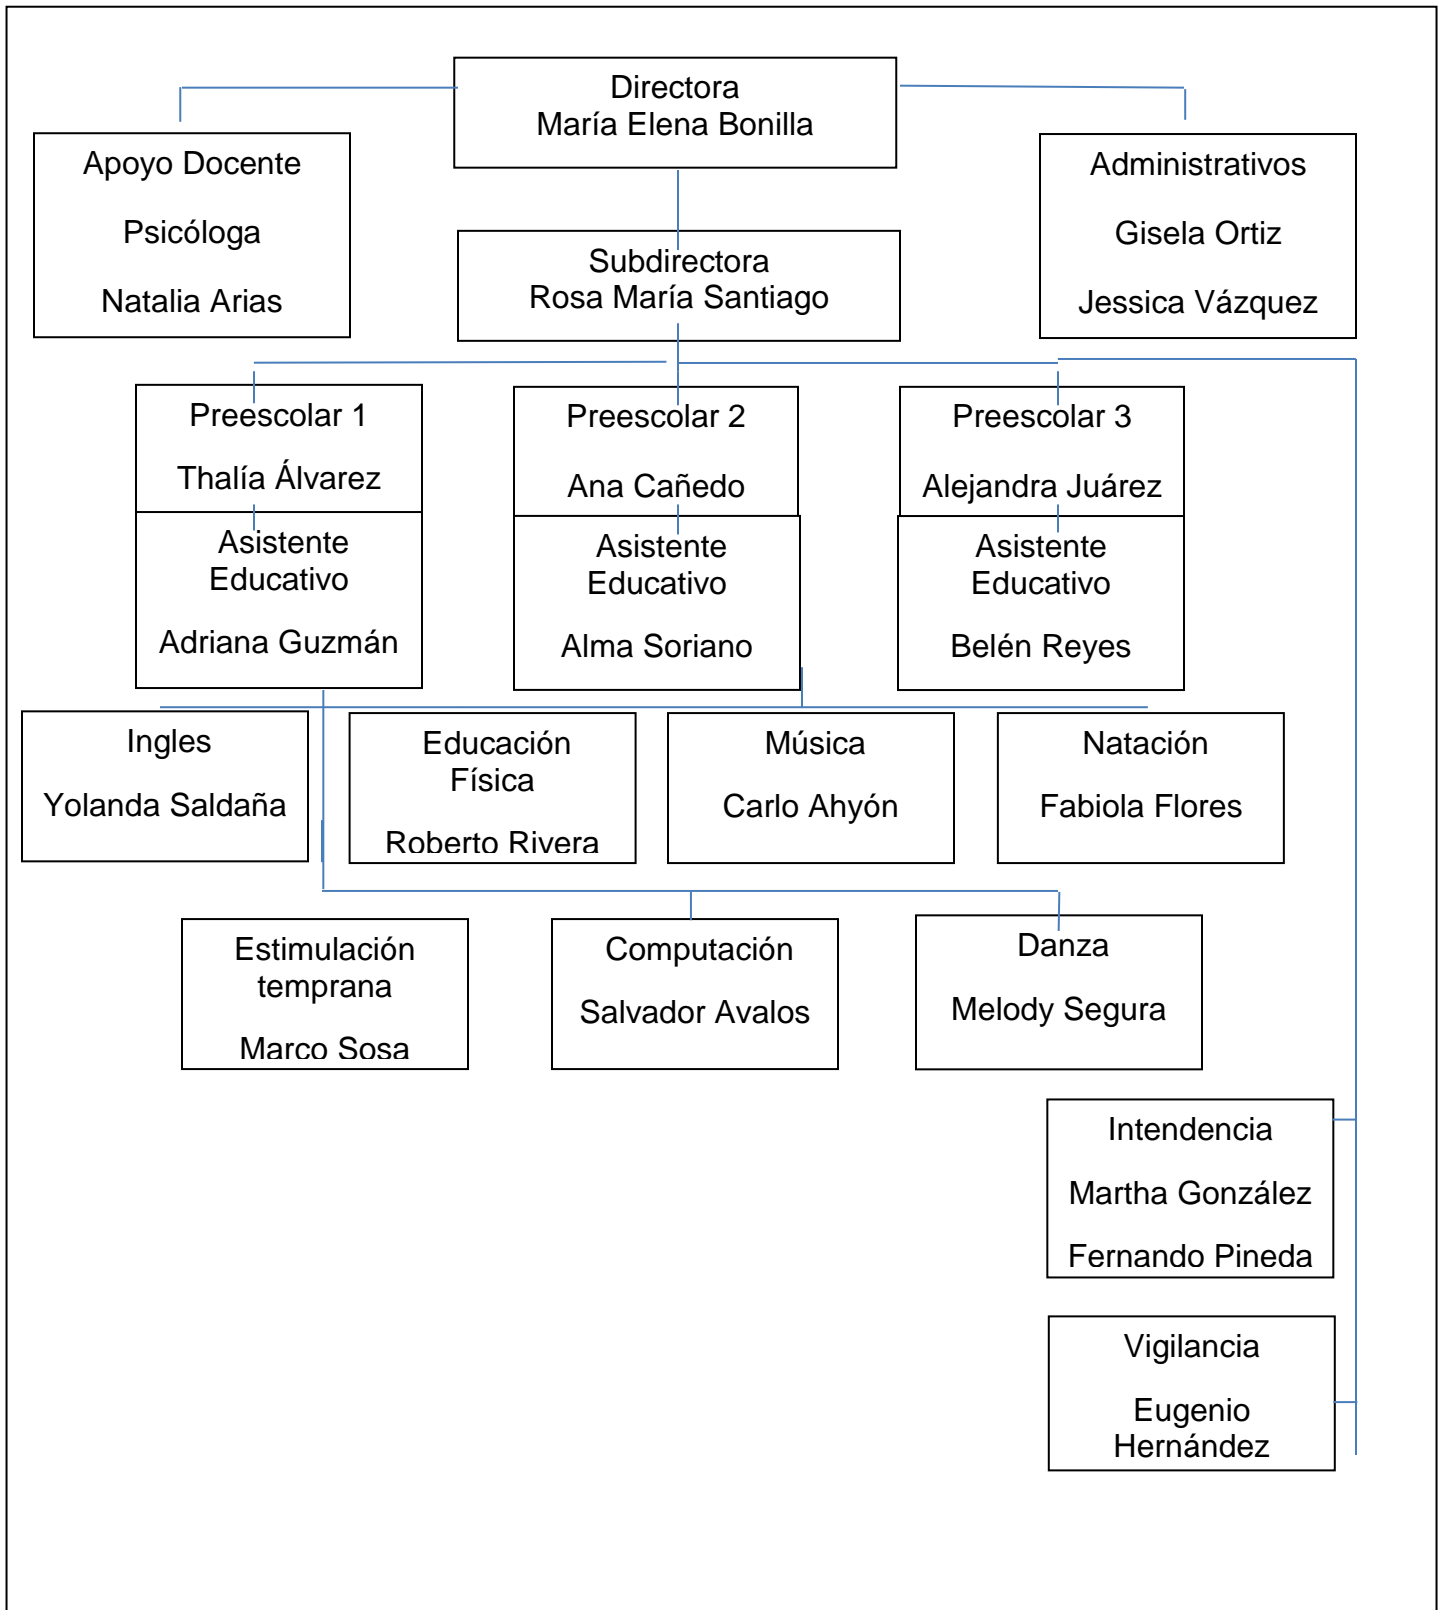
Directora
María Elena Bonilla

Apoyo Docente

Psicóloga

Natalia Arias

Administrativos

Gisela Ortiz

Jessica Vázquez

Subdirectora
Rosa María Santiago

Preescolar 1

Thalía Álvarez

Asistente Educativo

Adriana Guzmán

Preescolar 2

Ana Cañedo

Asistente Educativo

Alma Soriano

Preescolar 3

Alejandra Juárez

Asistente Educativo

Belén Reyes

Ingles

Yolanda Saldaña

Educación Física

Roberto Rivera

Música

Carlo Ahyón

Natación

Fabiola Flores

Estimulación temprana

Marco Sosa

Computación

Salvador Avalos

Danza

Melody Segura

Intendencia

Martha González

Fernando Pineda

Vigilancia

Eugenio Hernández